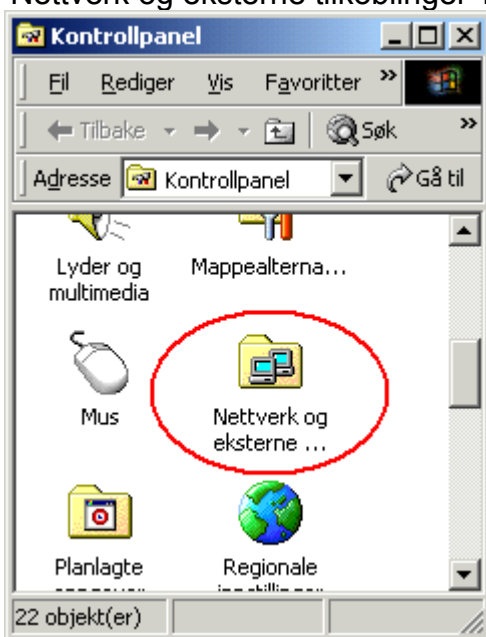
Nettverk og eksterne tilkoblinger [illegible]

Kontrollpanel

Fil Rediger Vis Favoritter »

Tilbake Søk »

Adresse Kontrollpanel Gå til

Lyder og multimedia

Mappealterna...

Mus

Nettverk og eksterne ...

Planlagte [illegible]

Regionale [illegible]

22 objekt(er)